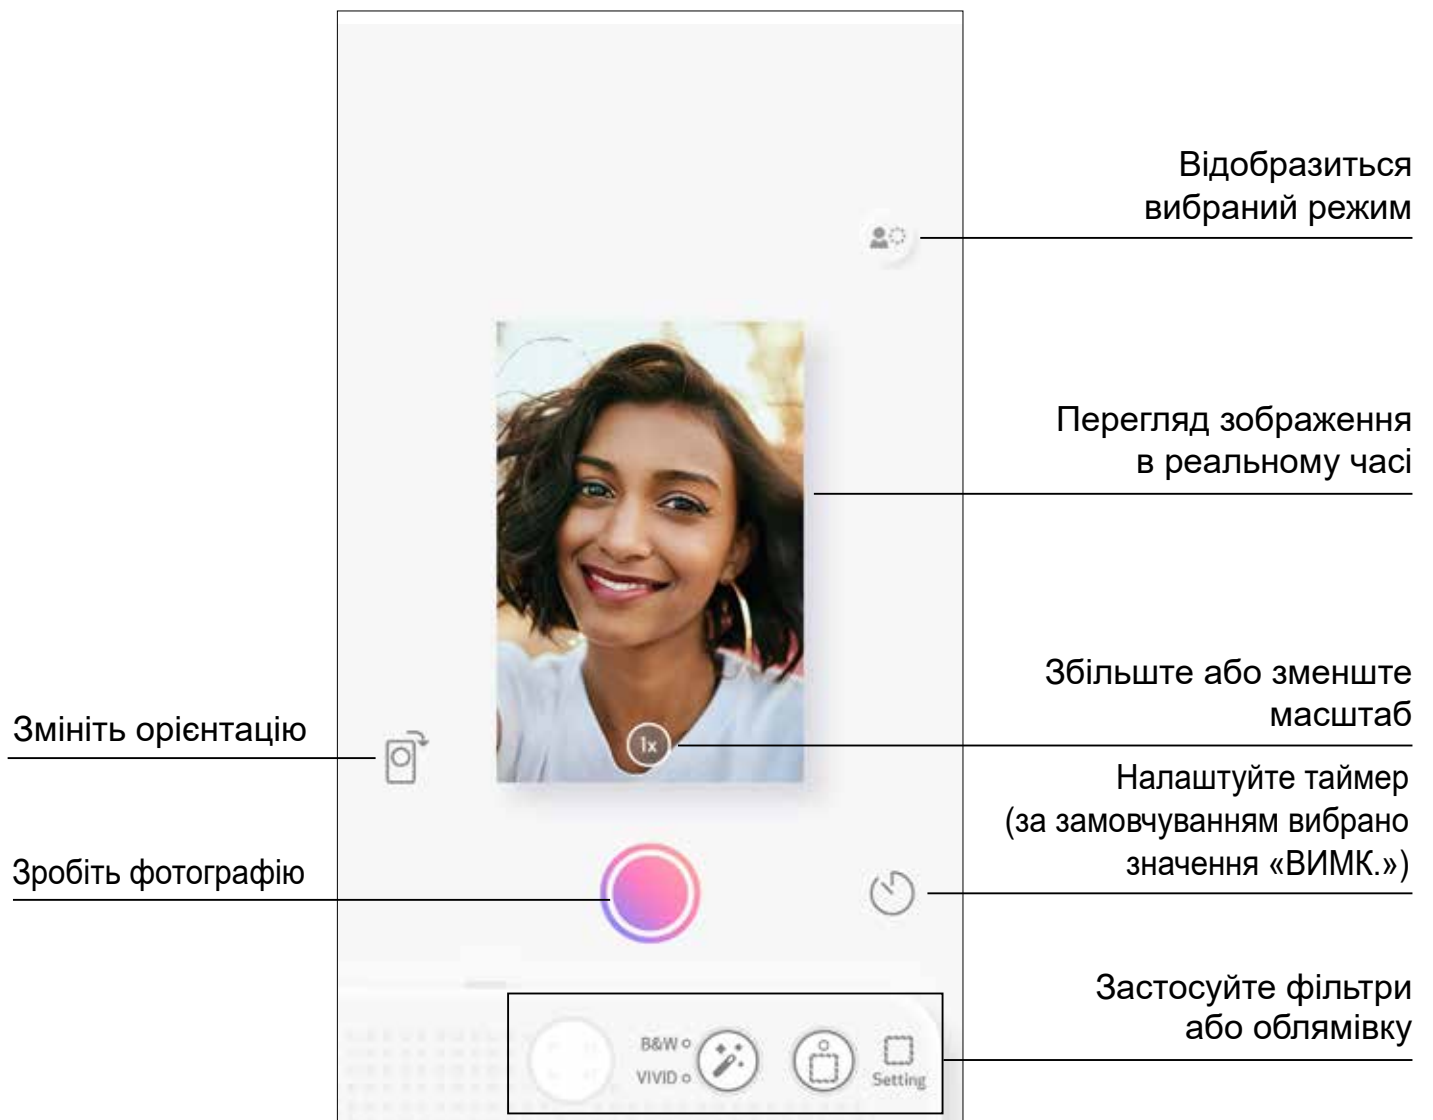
Відобразиться вибраний режим

Перегляд зображення в реальному часі

Збільште або зменште масштаб

Змініть орієнтацію

1x

Налаштуйте таймер (за замовчуванням вибрано значення «ВИМК.»)

Зробіть фотографію

Застосуйте фільтри або облямівку

B&W
VIVID
Setting